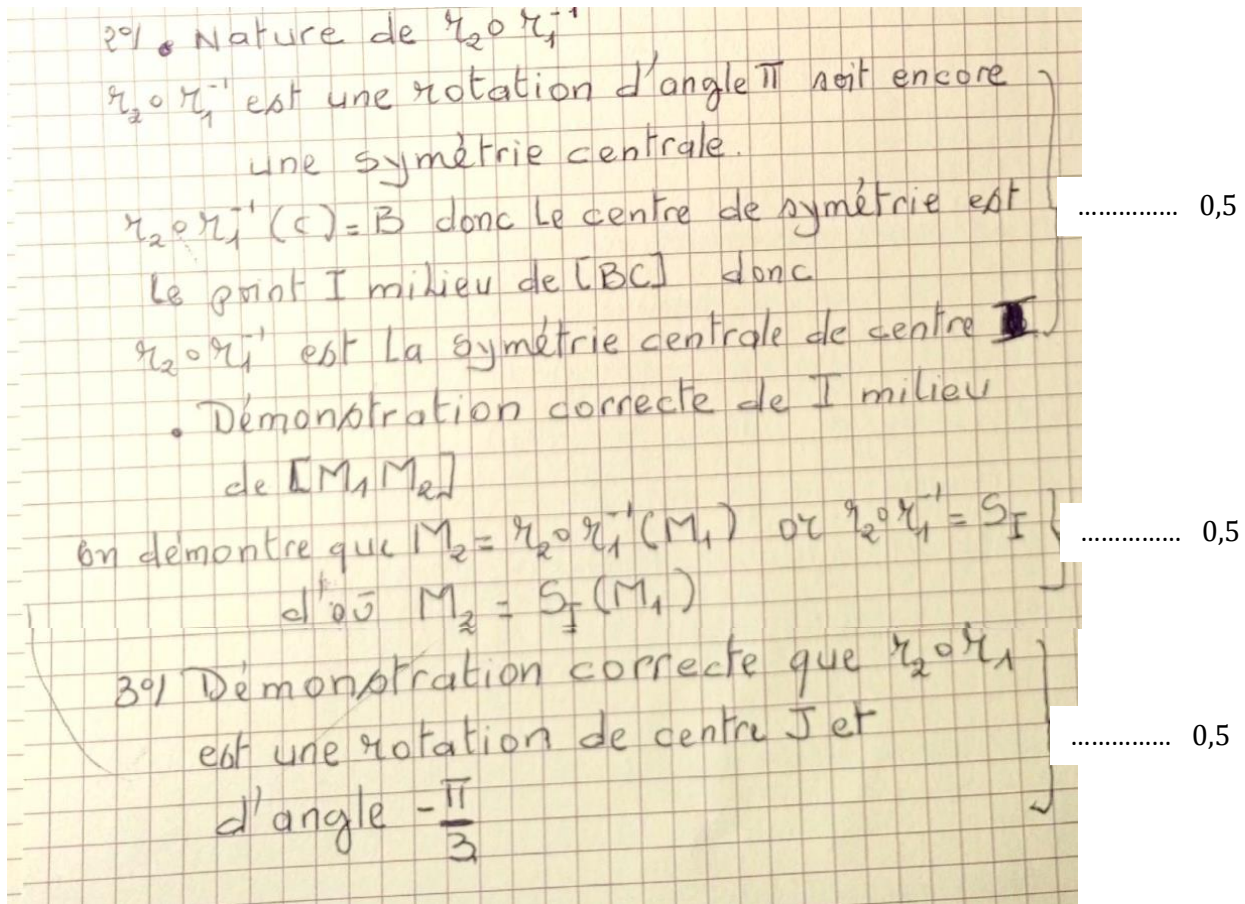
2°/ • Nature de $r_2 \circ r_1^{-1}$

$r_2 \circ r_1^{-1}$ est une rotation d'angle $\pi$ soit encore une symétrie centrale.

$r_2 \circ r_1^{-1}(C) = B$ donc le centre de symétrie est le point I milieu de [BC] donc $r_2 \circ r_1^{-1}$ est la symétrie centrale de centre I.

.............. 0,5

• Démonstration correcte de I milieu de $[M_1M_2]$

on démontre que $M_2 = r_2 \circ r_1^{-1}(M_1)$ or $r_2 \circ r_1^{-1} = S_I$ d'où $M_2 = S_I(M_1)$

.............. 0,5

3°/ Démonstration correcte que $r_2 \circ r_1$ est une rotation de centre J et d'angle $-\frac{\pi}{3}$

.............. 0,5